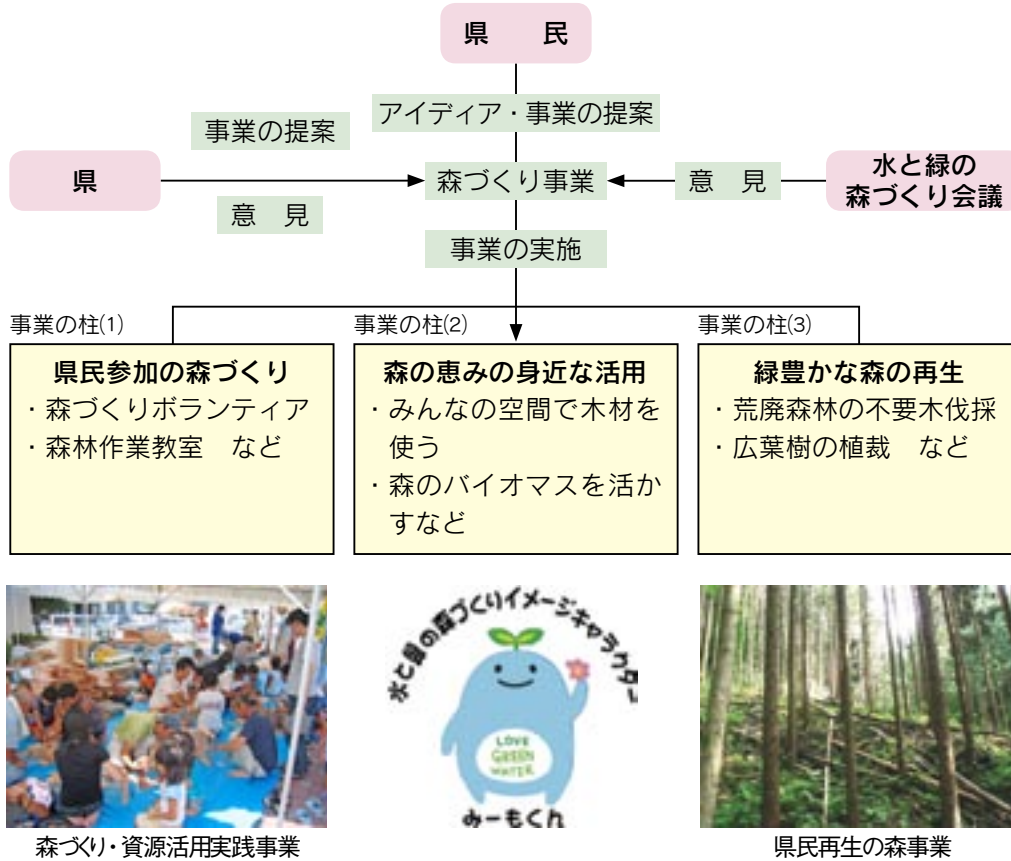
県　民

アイディア・事業の提案

事業の提案

県

意　見

森づくり事業

意　見

水と緑の森づくり会議

事業の実施

事業の柱(1)

県民参加の森づくり
・森づくりボランティア
・森林作業教室　など

事業の柱(2)

森の恵みの身近な活用
・みんなの空間で木材を使う
・森のバイオマスを活かすなど

事業の柱(3)

緑豊かな森の再生
・荒廃森林の不要木伐採
・広葉樹の植栽　など

水と緑の森づくりイメージキャラクター

LOVE GREEN WATER

みーもくん

森づくり・資源活用実践事業

県民再生の森事業